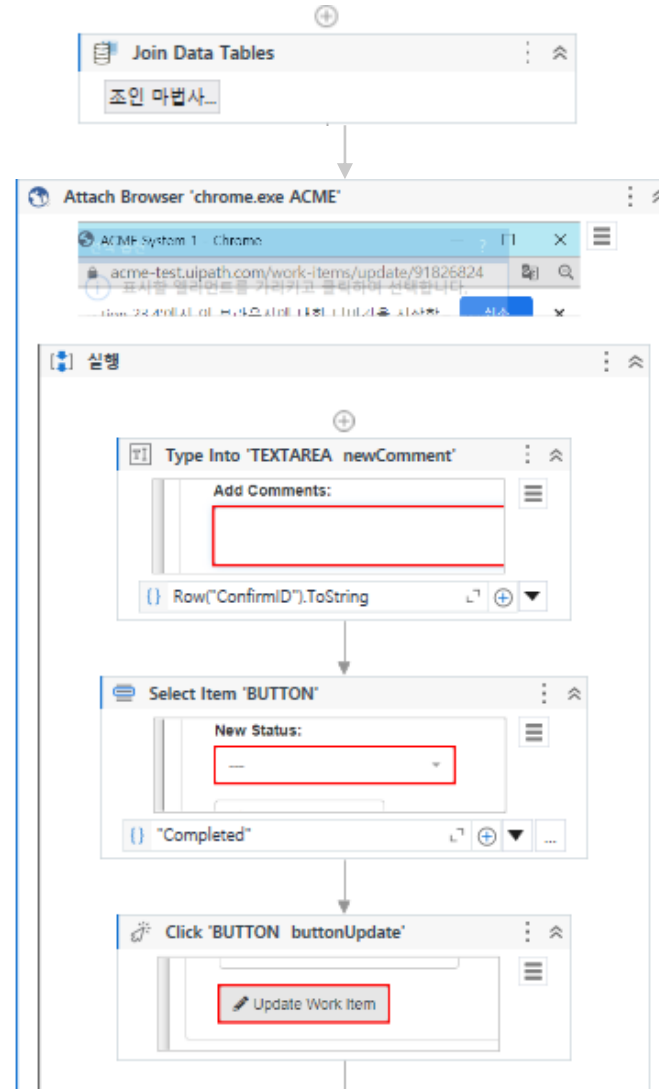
Join Data Tables

조인 마법사...

Attach Browser 'chrome.exe ACME'

ACME System 1 - Chrome

acme-test.uipath.com/work-items/update/91826824

표시할 엘리먼트를 가리키고 클릭하여 선택합니다.

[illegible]

취소

실행

Type Into 'TEXTAREA newComment'

Add Comments:

Row("ConfirmID").ToString

Select Item 'BUTTON'

New Status:

---

"Completed"

...

Click 'BUTTON buttonUpdate'

Update Work Item